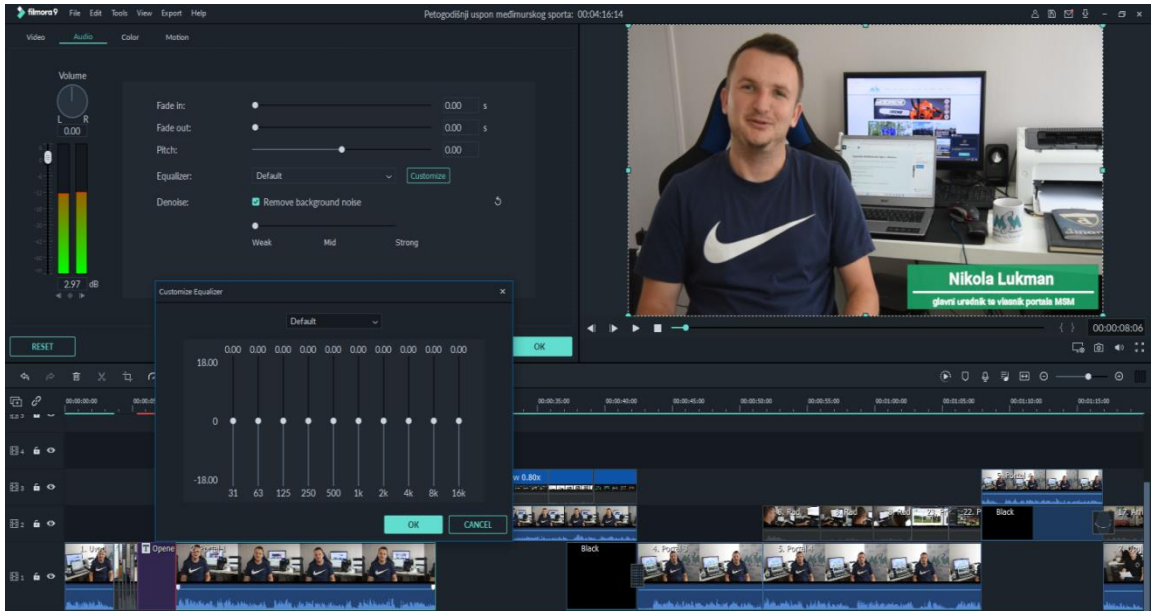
filmora9 File Edit Tools View Export Help

Petogodišnji uspon međimurskog sporta: 00:04:16:14

Video Audio Color Motion

Volume

L R

0.00

Fade in: 0.00 s

Fade out: 0.00 s

Pitch: 0.00

Equalizer: Default Customize

Denoise: Remove background noise

Weak Mid Strong

2.97 dB

RESET

OK

Customize Equalizer ×

Default

0.00 0.00 0.00 0.00 0.00 0.00 0.00 0.00 0.00 0.00

18.00

0

-18.00

31 63 125 250 500 1k 2k 4k 8k 16k

OK CANCEL

Nikola Lukman

glavni urednik te vlasnik portala MSM

00:00:08:06

00:00:00:00 00:00:35:00 00:00:40:00 00:00:45:00 00:00:50:00 00:00:55:00 00:01:00:00 00:01:05:00 00:01:10:00 00:01:15:00

w 0.80x

Black

Black

1. Uv

Opene

4. Portal

5. Portal

22. P

5. Portal